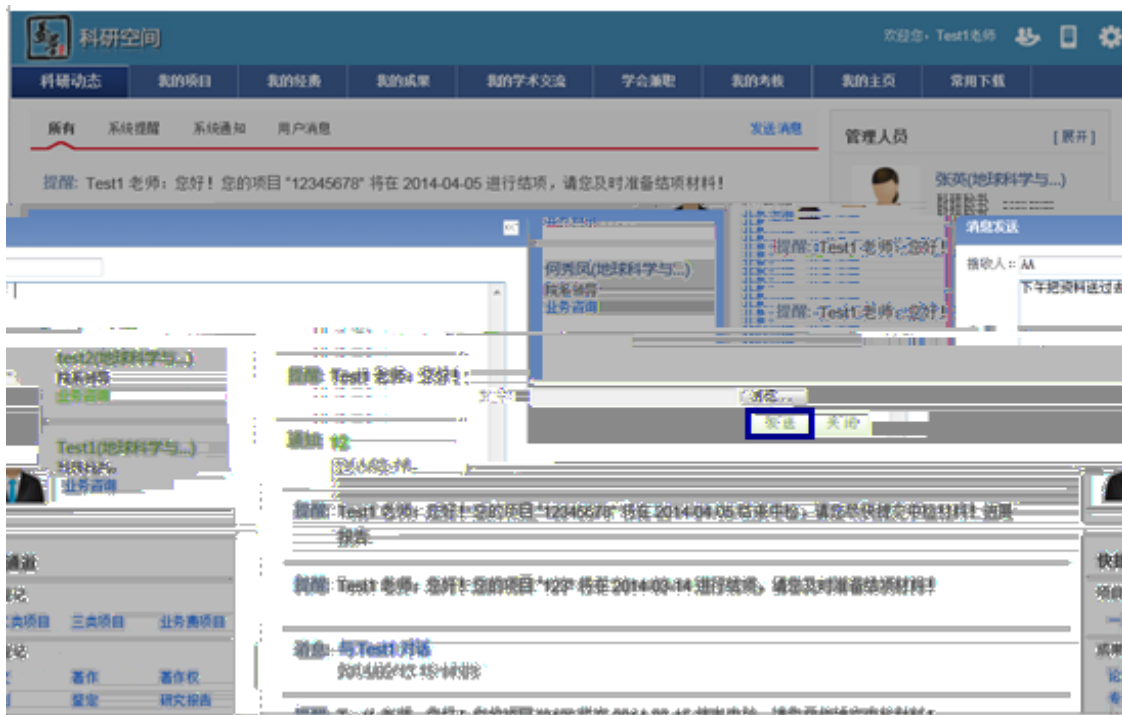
科研空间

欢迎您，Test1老师

科研动态 我的项目 我的经费 我的成果 我的学术交流 学会兼职 我的考核 我的主页 常用下载

所有 系统提醒 系统通知 用户消息 发送消息

管理人员 [展开]

提醒：Test1 老师：您好！您的项目 "12345678" 将在 2014-04-05 进行结项，请您及时准备结项材料！

张英(地球科学与...)

何秀凤(地球科学与...)
科研秘书
业务咨询

提醒：Test1 老师：您好！

提醒：Test1 老师：您好！

消息发送

接收人：AA

下午把资料送过去

test2(地球科学与...)
科研秘书
业务咨询

提醒：Test1 老师：您好！

Test1(地球科学与...)
科研秘书
业务咨询

消息 12

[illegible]

清空

发送 关闭

提醒：Test1 老师：您好！您的项目 "12345678" 将在 2014-04-05 结束中检，请您尽快提交中检材料！ 进展报告

提醒：Test1 老师：您好！您的项目 "123" 将在 2014-03-14 进行结项，请您及时准备结项材料！

消息：与Test1对话
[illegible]

通道
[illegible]
类项目 三类项目 业务费项目
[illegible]
著作 著作权
鉴定 研究报告

快捷